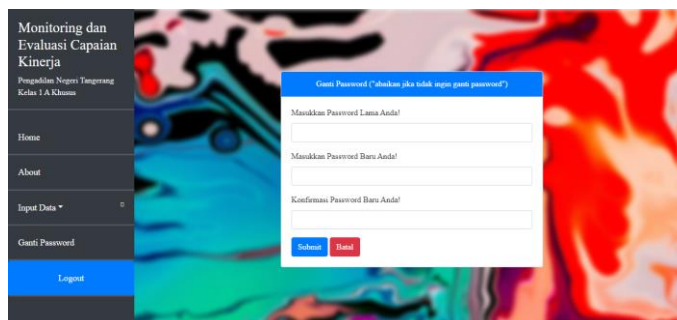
Monitoring dan Evaluasi Capaian Kinerja

Pengadilan Negeri Tangerang Kelas 1 A Khusus

Home

About

Input Data ▾

Ganti Password

Logout

Ganti Password ("abaikan jika tidak ingin ganti password")

Masukkan Password Lama Anda!

Masukkan Password Baru Anda!

Konfirmasi Password Baru Anda!

Submit

Batal